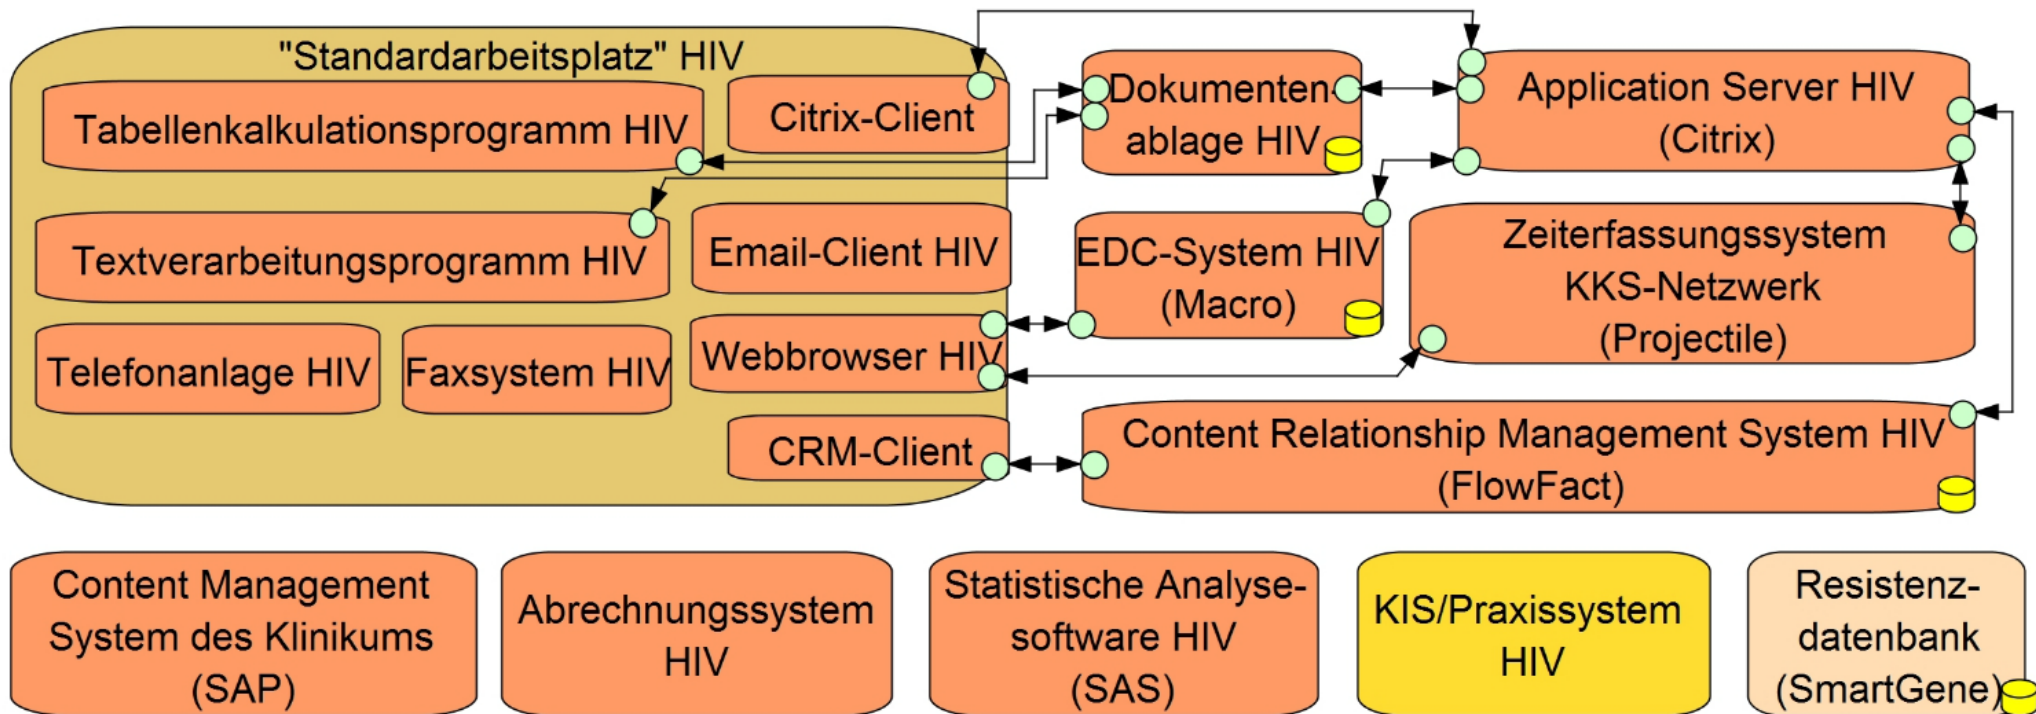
"Standardarbeitsplatz" HIV

Tabellenkalkulationsprogramm HIV

Citrix-Client

Dokumentenablage HIV

Application Server HIV (Citrix)

Textverarbeitungsprogramm HIV

Email-Client HIV

EDC-System HIV (Macro)

Zeiterfassungssystem KKS-Netzwerk (Projectile)

Telefonanlage HIV

Faxsystem HIV

Webbrowser HIV

CRM-Client

Content Relationship Management System HIV (FlowFact)

Content Management System des Klinikums (SAP)

Abrechnungssystem HIV

Statistische Analysesoftware HIV (SAS)

KIS/Praxissystem HIV

Resistenzdatenbank (SmartGene)